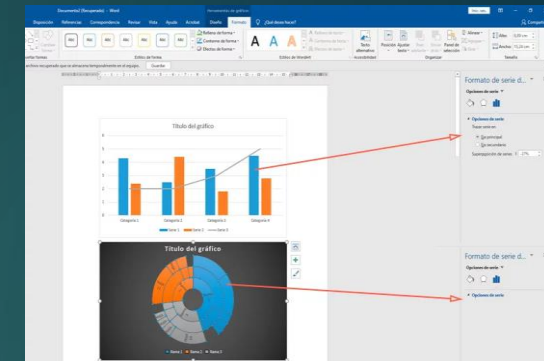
Documento1 [Recuperado] - Word

Herramientas de gráficos

Disposición Referencias Correspondencia Revisar Vista Ayuda Acrobat Diseño Formato ¿Qué desea hacer?

Abc Abc Abc Abc Abc Abc Abc

Relleno de forma

Contorno de forma

Efectos de forma

Estilos de forma

Estilos de WordArt

Texto alternativo

Accesibilidad

Posición

Ajustar texto

Panel de selección

Organizar

Alto:

Ancho:

Tamaño

Guardar

Título del gráfico

Categoría 1 Categoría 2 Categoría 3 Categoría 4

Serie 1 Serie 2 Serie 3

Título del gráfico

Serie 1 Serie 2 Serie 3

Formato de serie d...

Opciones de serie

Opciones de serie

Trazar serie en

Eje principal

Eje secundario

Superposición de series

Formato de serie d...

Opciones de serie

Opciones de serie